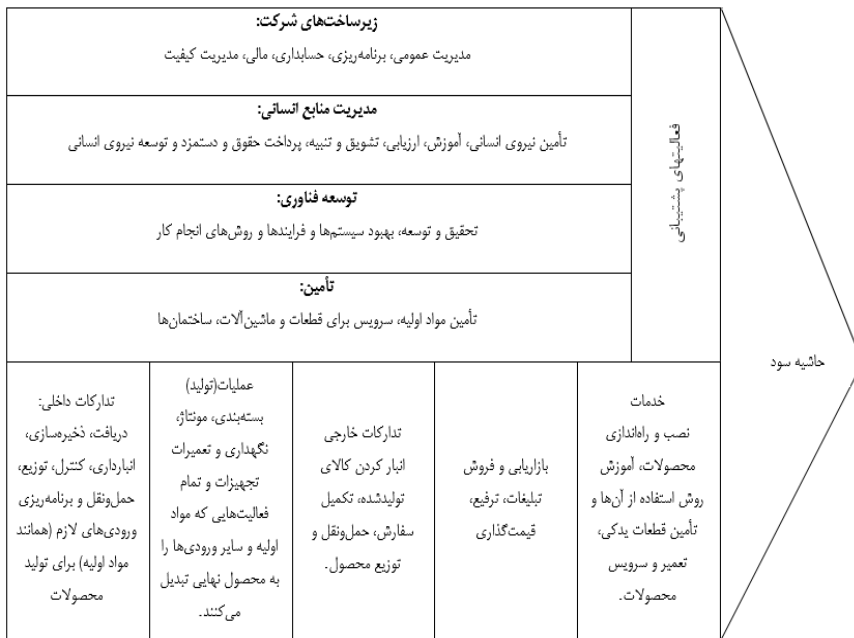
زیرساخت‌های شرکت:
مدیریت عمومی، برنامه‌ریزی، حسابداری، مالی، مدیریت کیفیت

مدیریت منابع انسانی:
تأمین نیروی انسانی، آموزش، ارزیابی، تشویق و تنبیه، پرداخت حقوق و دستمزد و توسعه نیروی انسانی

توسعه فناوری:
تحقیق و توسعه، بهبود سیستم‌ها و فرایندها و روش‌های انجام کار

تأمین:
تأمین مواد اولیه، سرویس برای قطعات و ماشین‌آلات، ساختمان‌ها

فعالیت‌های پشتیبانی

حاشیه سود

تدارکات داخلی: دریافت، ذخیره‌سازی، انبارداری، کنترل، توزیع، حمل‌ونقل و برنامه‌ریزی ورودی‌های لازم (همانند مواد اولیه) برای تولید محصولات

عملیات(تولید) بسته‌بندی، مونتاژ، نگهداری و تعمیرات تجهیزات و تمام فعالیت‌هایی که مواد اولیه و سایر ورودی‌ها را به محصول نهایی تبدیل می‌کنند.

تدارکات خارجی انبار کردن کالای تولیدشده، تکمیل سفارش، حمل‌ونقل و توزیع محصول.

بازاریابی و فروش تبلیغات، ترفیع، قیمت‌گذاری

خدمات نصب و راه‌اندازی محصولات، آموزش روش استفاده از آن‌ها و تأمین قطعات یدکی، تعمیر و سرویس محصولات.